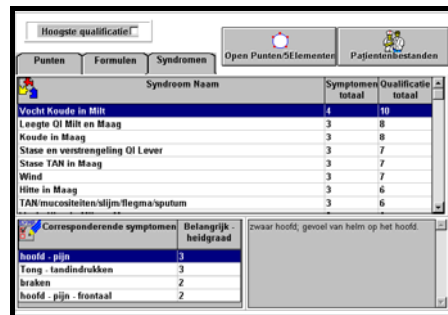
Hoogste qualificatie

Punten | Formulen | Syndromen

Open Punten/5Elementen

Patiëntenbestanden

| Syndroom Naam | Symptomen totaal | Qualificatie totaal |
|---|---|---|
| Vocht Koude in Milt | 4 | 10 |
| Leegte QI Milt en Maag | 3 | 8 |
| Koude in Maag | 3 | 8 |
| Stase en verstrengeling QI Lever | 3 | 7 |
| Stase TAN in Maag | 3 | 7 |
| Wind | 3 | 7 |
| Hitte in Maag | 3 | 6 |
| TAN/mucositeiten/slijm/flegma/sputum | 3 | 6 |

| Corresponderende symptomen | Belangrijkheidgraad |
|---|---|
| hoofd - pijn | 3 |
| Tong - tandindrukken | 3 |
| braken | 2 |
| hoofd - pijn - frontaal | 2 |

zwaar hoofd; gevoel van helm op het hoofd.